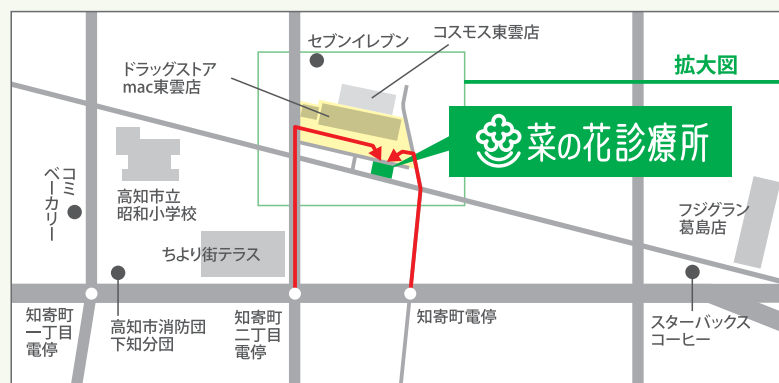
セブンイレブン

コスモス東雲店

ドラッグストア
mac東雲店

拡大図

菜の花診療所

コミ
ベーカリー

高知市立
昭和小学校

ちより街テラス

フジグラン
葛島店

知寄町
一丁目
電停

高知市消防団
下知分団

知寄町
二丁目
電停

知寄町電停

スターバックス
コーヒー